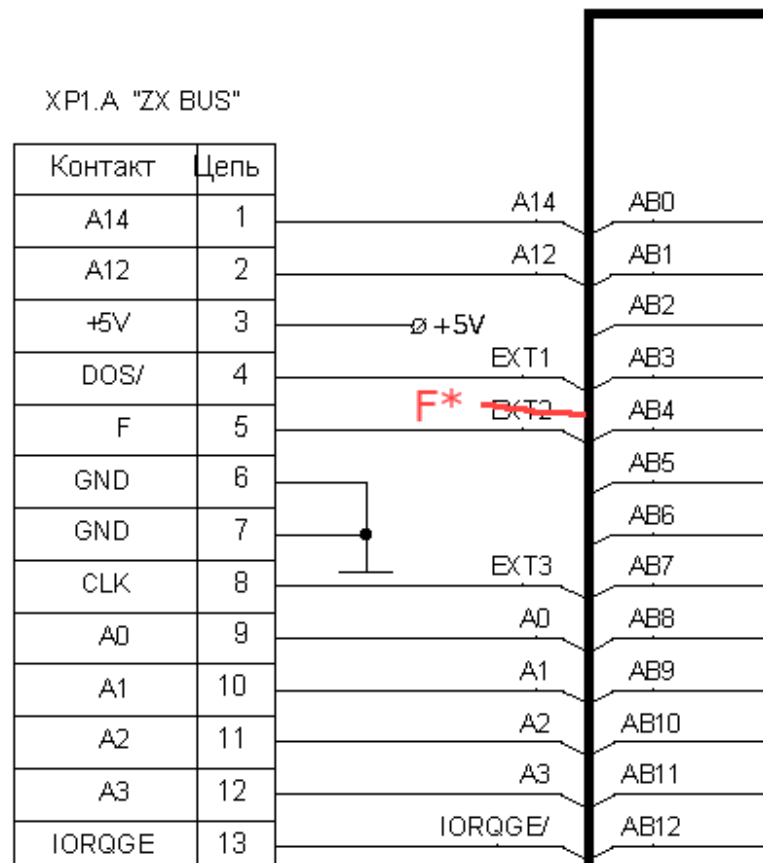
XP1.A "ZX BUS"

| Контакт | Цепь |
|---|---|
| A14 | 1 |
| A12 | 2 |
| +5V | 3 |
| DOS/ | 4 |
| F | 5 |
| GND | 6 |
| GND | 7 |
| CLK | 8 |
| A0 | 9 |
| A1 | 10 |
| A2 | 11 |
| A3 | 12 |
| IORQGE | 13 |

A14
A12
+5V
EXT1
F*
EXT2
EXT3
A0
A1
A2
A3
IORQGE/

AB0
AB1
AB2
AB3
AB4
AB5
AB6
AB7
AB8
AB9
AB10
AB11
AB12